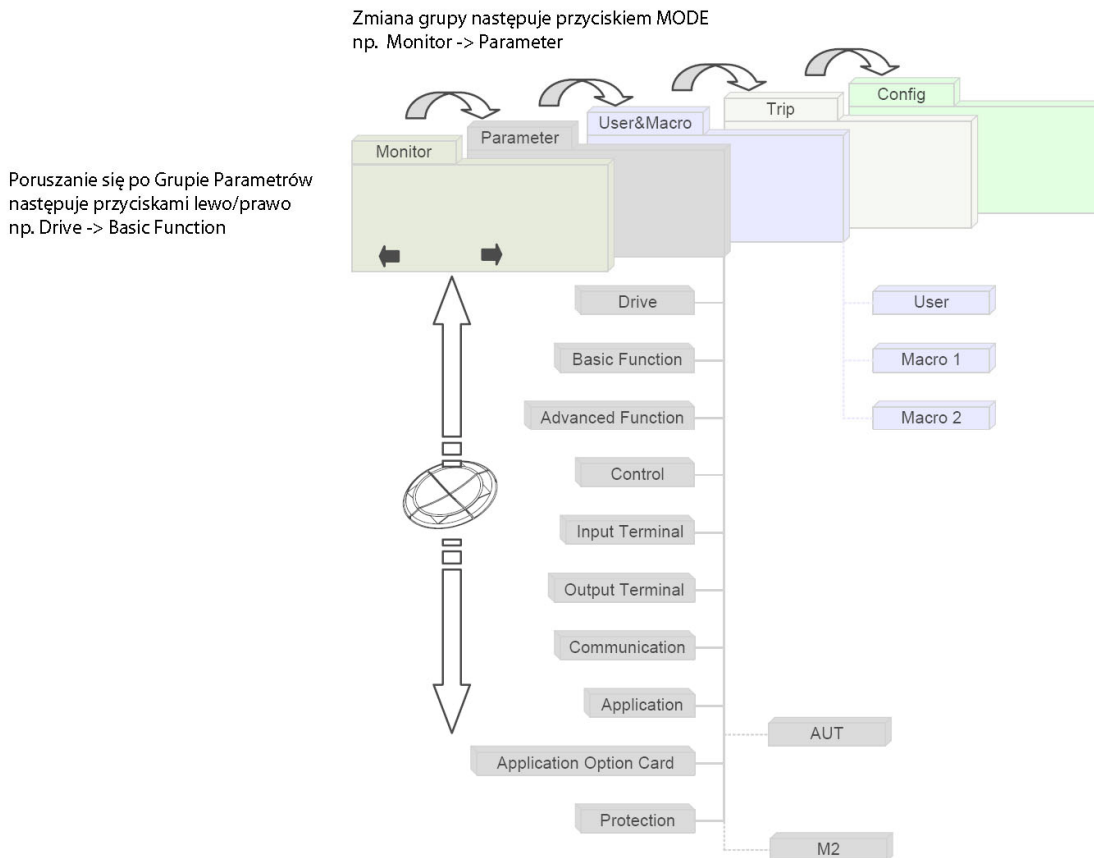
Zmiana grupy następuje przyciskiem MODE
np. Monitor -> Parameter

Poruszanie się po Grupie Parametrów następuje przyciskami lewo/prawo
np. Drive -> Basic Function

Config

Trip

User&Macro

Parameter

Monitor

Drive

Basic Function

Advanced Function

Control

Input Terminal

Output Terminal

Communication

Application

Application Option Card

Protection

User

Macro 1

Macro 2

AUT

M2